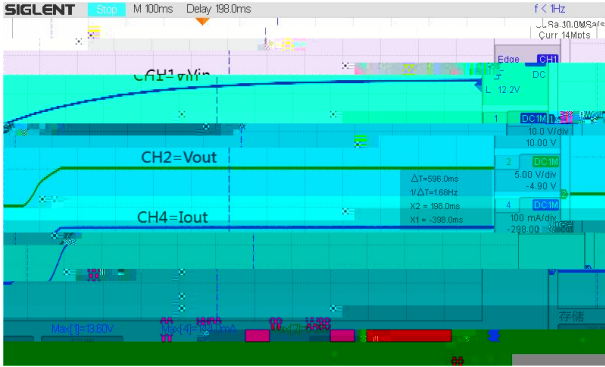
SIGLENT Stop M 100ms Delay 198.0ms

f < 1Hz
Sa 30.0MSa/s
Curr 14Mpts

Edge CH1
DC
L 12.2V

CH1=Vin

1 DC1M
10.0 V/div
10.00 V

CH2=Vout

2 DC1M
5.00 V/div
-4.90 V

$\Delta$T=596.0ms
1/$\Delta$T=1.68Hz
X2 = 198.0ms
X1 = -398.0ms

CH4=Iout

4 DC1M
100 mA/div
-298.00 mA

Max[1]=13.60V
Max[4]=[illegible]

存储